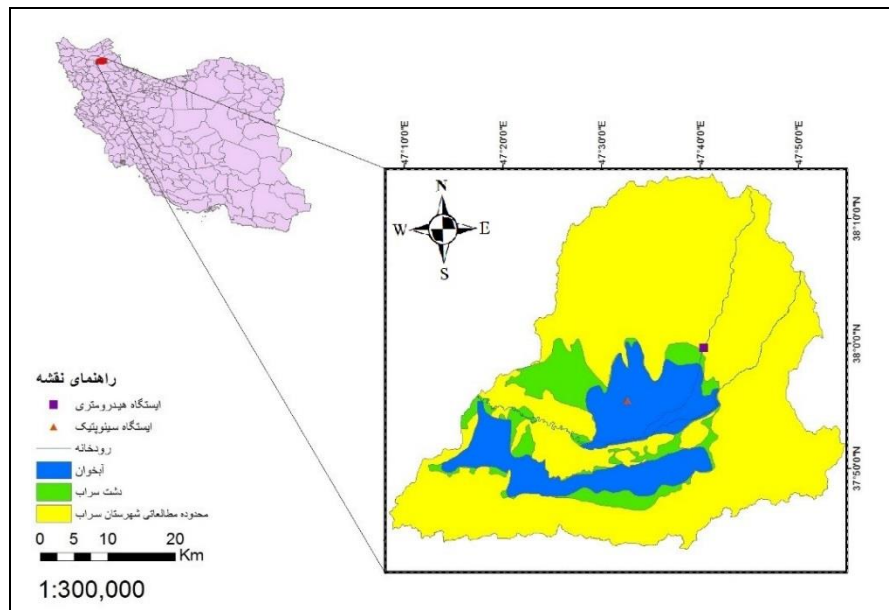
47°10'0"E
47°20'0"E
47°30'0"E
47°40'0"E
47°50'0"E

N
W
E
S

38°10'0"N
38°0'0"N
37°50'0"N

راهنمای نقشه
ایستگاه هیدرومتری
ایستگاه سینوپتیک
رودخانه
آبخوان
دشت سراب
محدوده مطالعاتی شهرستان سراب

0 5 10 20 Km
1:300,000